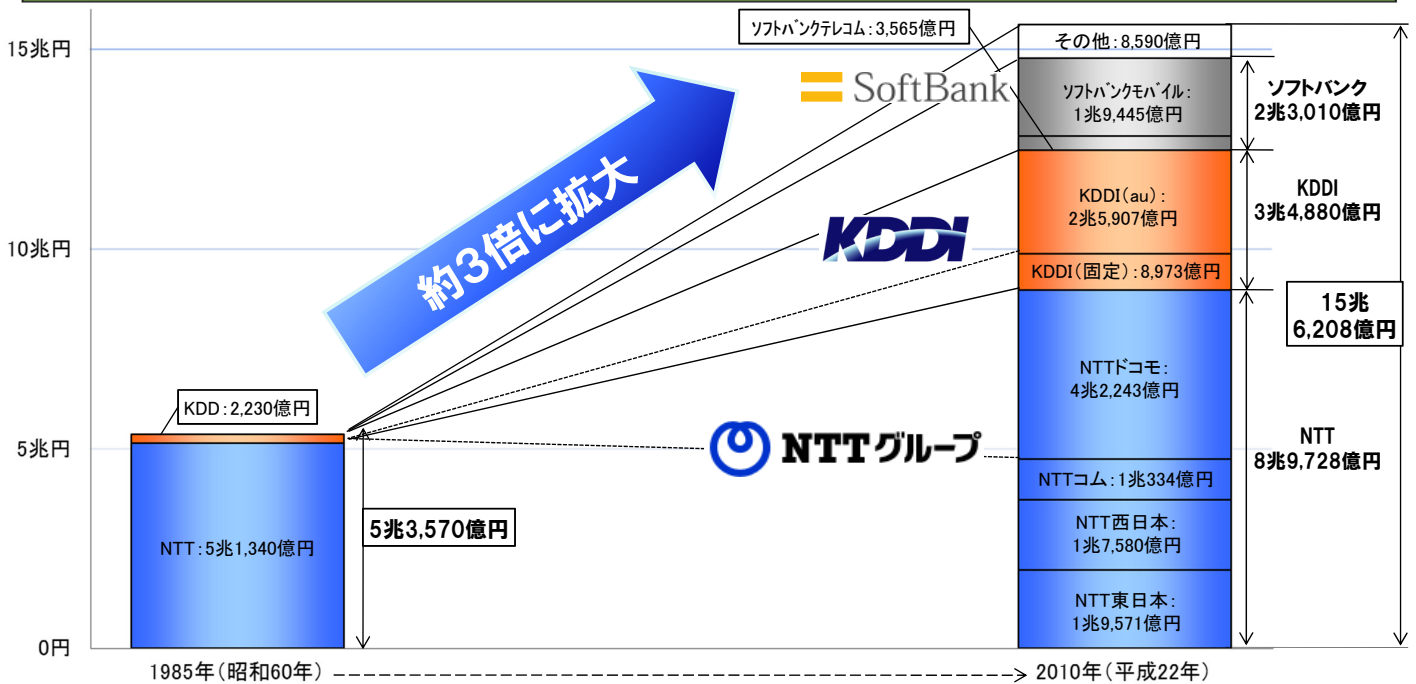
15兆円
10兆円
5兆円
0円

約3倍に拡大

ソフトバンクテレコム：3,565億円
その他：8,590億円
SoftBank
ソフトバンクモバイル：1兆9,445億円
ソフトバンク 2兆3,010億円
KDDI
KDDI(au)：2兆5,907億円
KDDI 3兆4,880億円
KDDI(固定)：8,973億円
15兆 6,208億円
NTTドコモ：4兆2,243億円
NTTグループ
NTT 8兆9,728億円
NTTコム：1兆334億円
NTT西日本：1兆7,580億円
NTT東日本：1兆9,571億円

KDD：2,230億円
NTT：5兆1,340億円
5兆3,570億円

1985年（昭和60年）
2010年（平成22年）